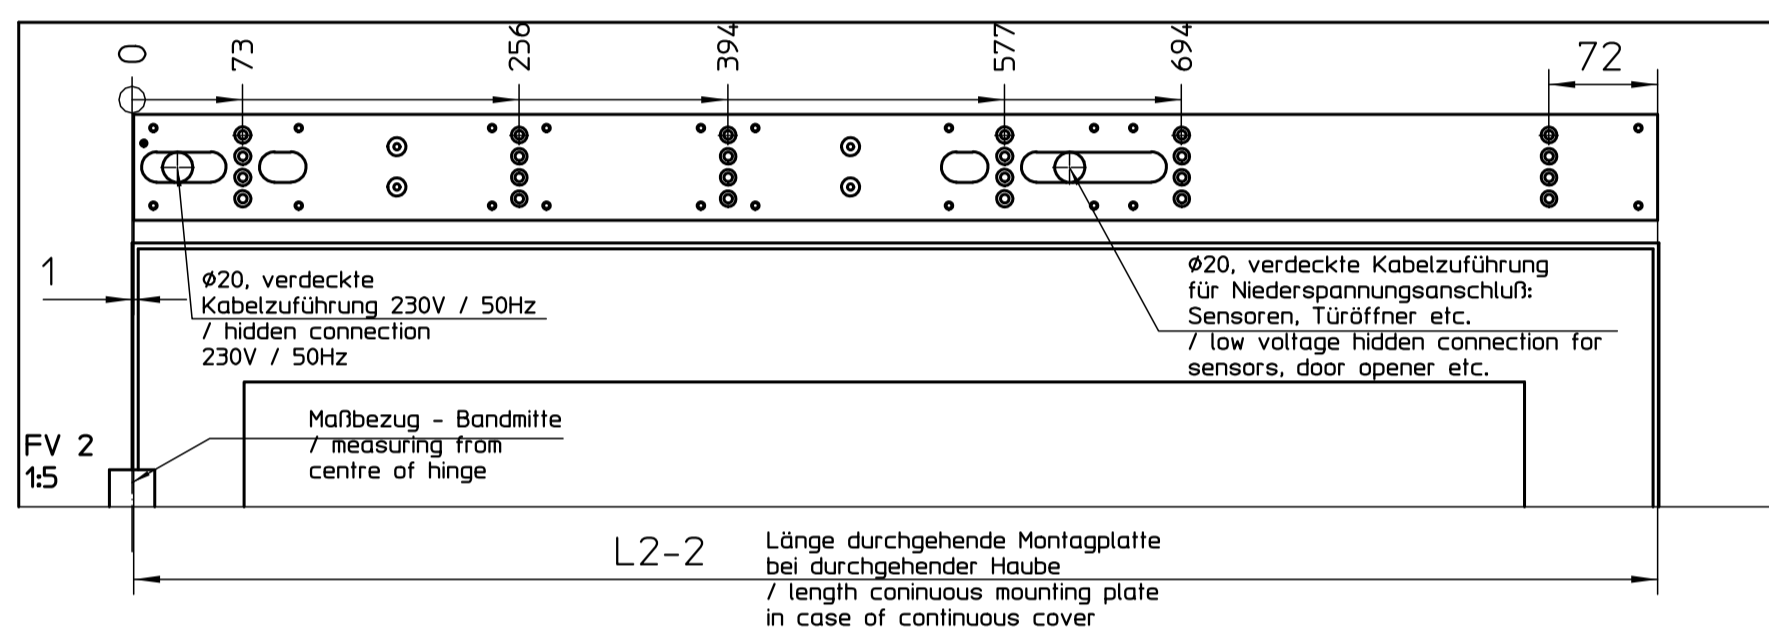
0

73

256

394

577

694

72

1

ø20, verdeckte Kabelzuführung 230V / 50Hz
/ hidden connection 230V / 50Hz

ø20, verdeckte Kabelzuführung für Niederspannungsanschluß: Sensoren, Türöffner etc.
/ low voltage hidden connection for sensors, door opener etc.

Maßbezug - Bandmitte
/ measuring from centre of hinge

FV 2
1:5

L2-2

Länge durchgehende Montagplatte bei durchgehender Haube
/ length coninuous mounting plate in case of continuous cover